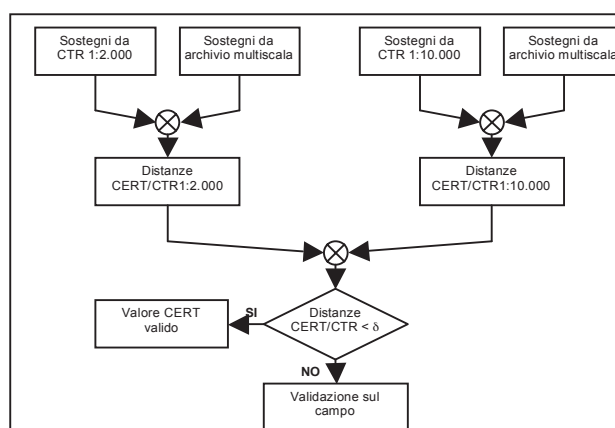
Sostegni da CTR 1:2.000

Sostegni da archivio multiscala

Sostegni da CTR 1:10.000

Sostegni da archivio multiscala

Distanze CERT/CTR1:2.000

Distanze CERT/CTR1:10.000

Distanze CERT/CTR < $\delta$

SI

Valore CERT valido

NO

Validazione sul campo